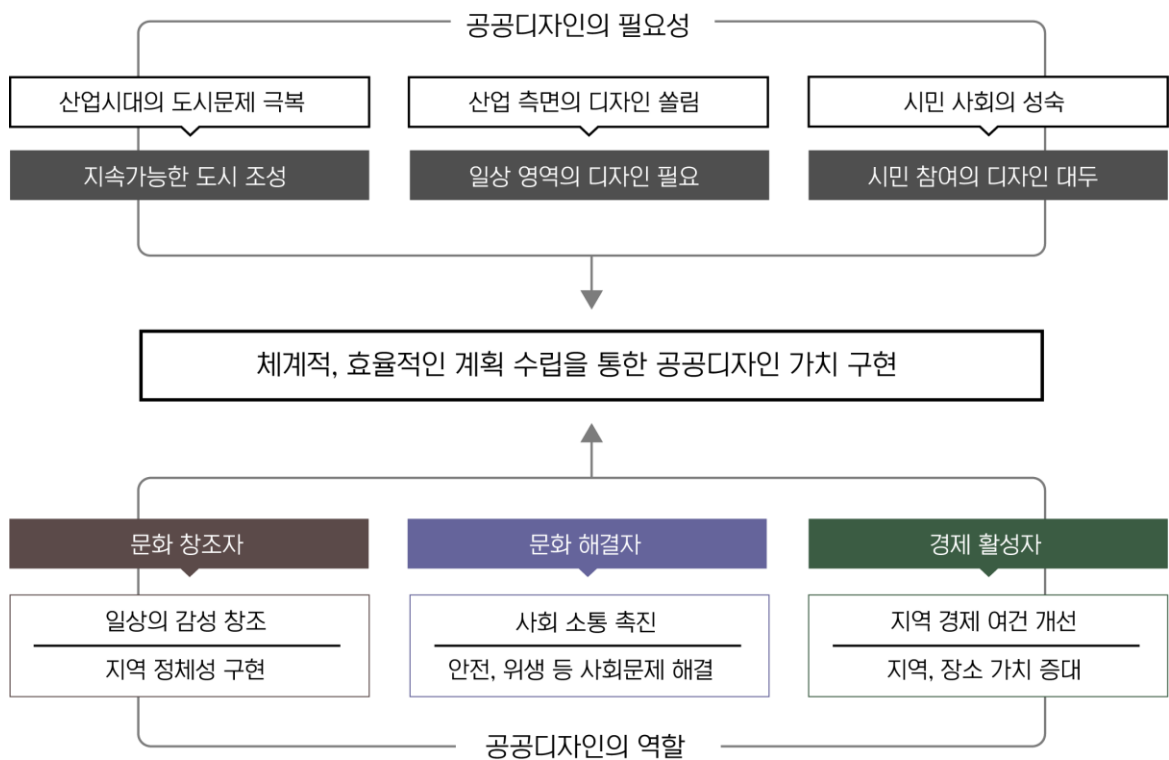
공공디자인의 필요성

산업시대의 도시문제 극복

지속가능한 도시 조성

산업 측면의 디자인 쏠림

일상 영역의 디자인 필요

시민 사회의 성숙

시민 참여의 디자인 대두

체계적, 효율적인 계획 수립을 통한 공공디자인 가치 구현

문화 창조자

일상의 감성 창조

지역 정체성 구현

문화 해결자

사회 소통 촉진

안전, 위생 등 사회문제 해결

경제 활성자

지역 경제 여건 개선

지역, 장소 가치 증대

공공디자인의 역할